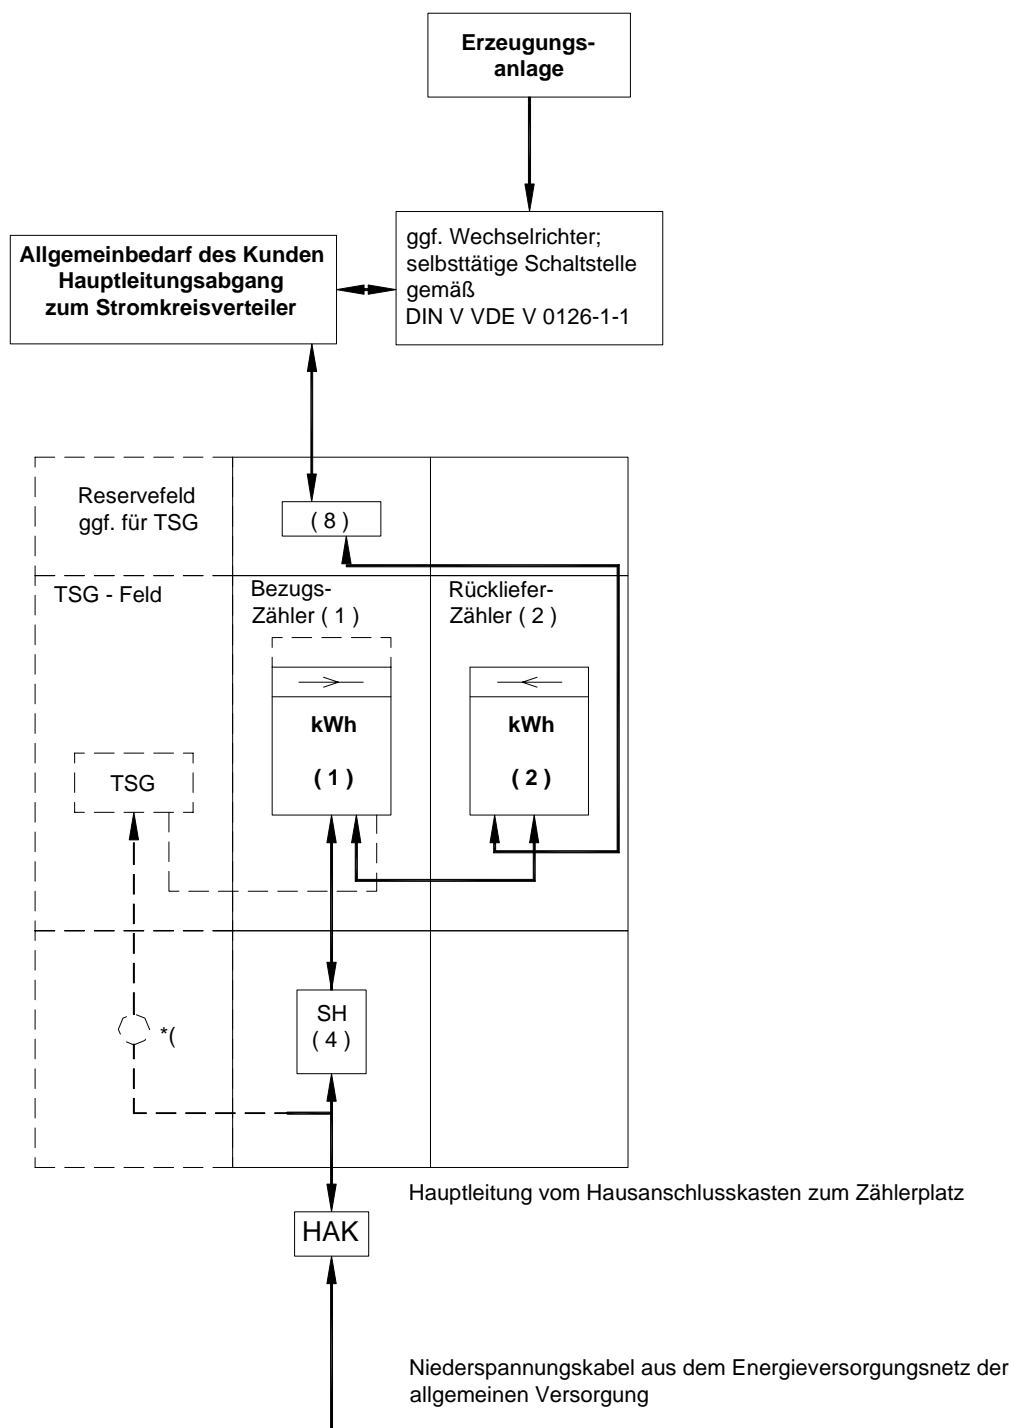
Erzeugungsanlage

Allgemeinbedarf des Kunden
Hauptleitungsabgang
zum Stromkreisverteiler

ggf. Wechselrichter;
selbsttätige Schaltstelle
gemäß
DIN V VDE V 0126-1-1

Reservefeld
ggf. für TSG

( 8 )

TSG - Feld

Bezugs-
Zähler ( 1 )

Rücklieferer-
Zähler ( 2 )

kWh

( 1 )

kWh

( 2 )

TSG

*(

SH
( 4 )

Hauptleitung vom Hausanschlusskasten zum Zählerplatz

HAK

Niederspannungskabel aus dem Energieversorgungsnetz der allgemeinen Versorgung